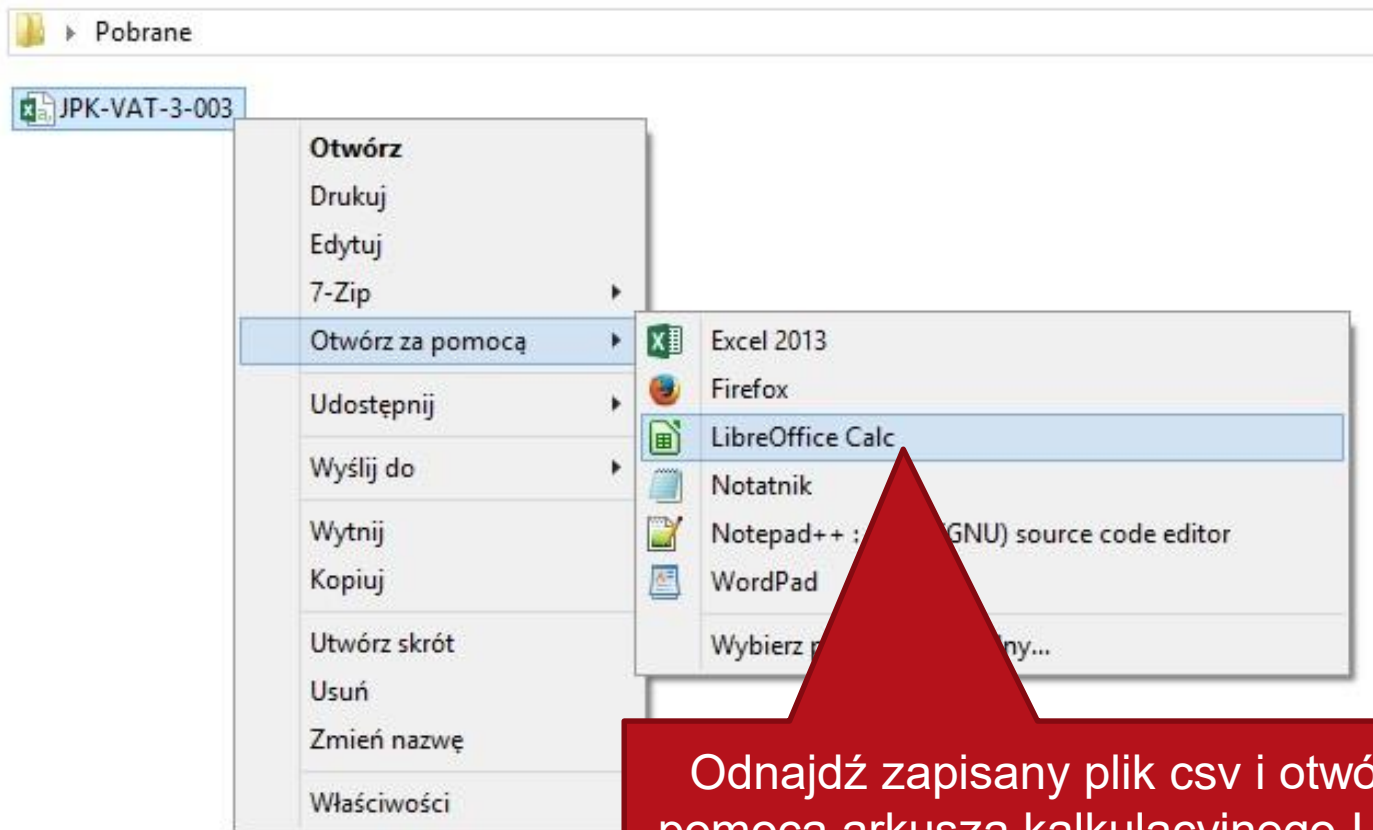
Pobrane

JPK-VAT-3-003

Otwórz
Drukuj
Edytuj
7-Zip
Otwórz za pomocą
Udostępnij
Wyślij do
Wytnij
Kopiuj
Utwórz skrót
Usuń
Zmień nazwę
Właściwości

Excel 2013
Firefox
LibreOffice Calc
Notatnik
Notepad++ : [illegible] (GNU) source code editor
WordPad
Wybierz p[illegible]ny...

Odnajdź zapisany plik csv i otwó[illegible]
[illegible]